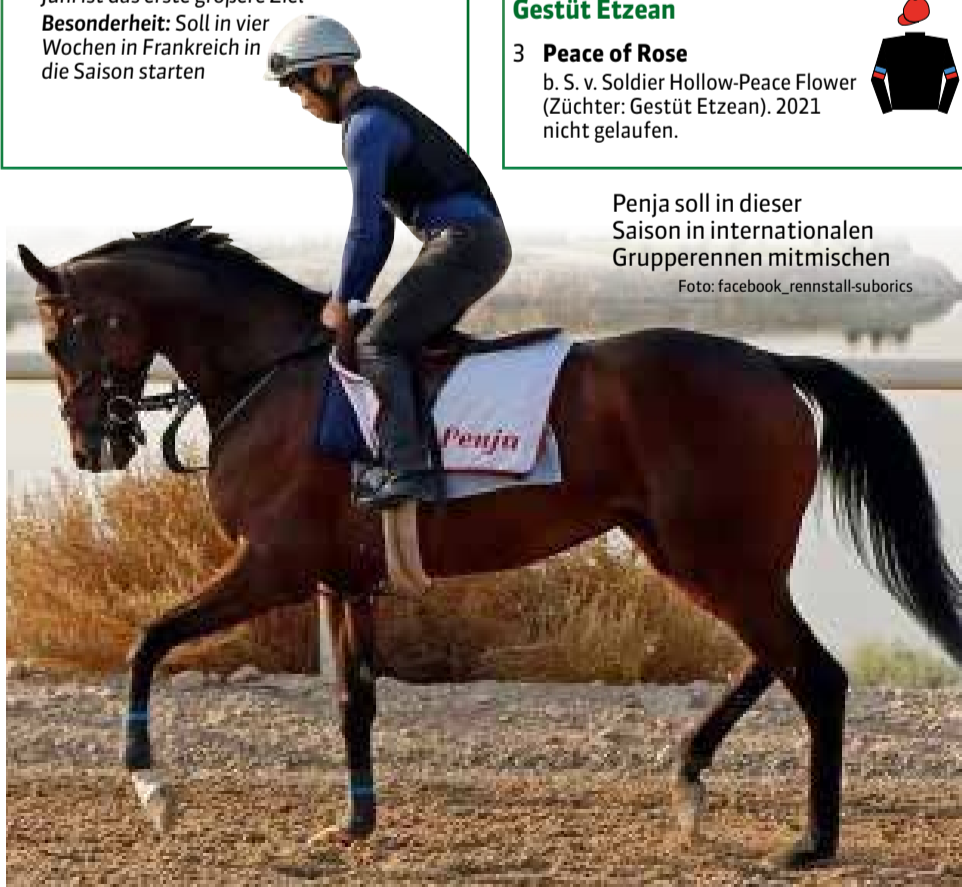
Juni ist das erste größere Ziel
**Besonderheit:** Soll in vier Wochen in Frankreich in die Saison starten

**Gestüt Etzean**

3 **Peace of Rose**
b. S. v. Soldier Hollow-Peace Flower (Züchter: Gestüt Etzean). 2021 nicht gelaufen.

Penja soll in dieser Saison in internationalen Grupperennen mitmischen
Foto: facebook_rennstall-suborics

Penja